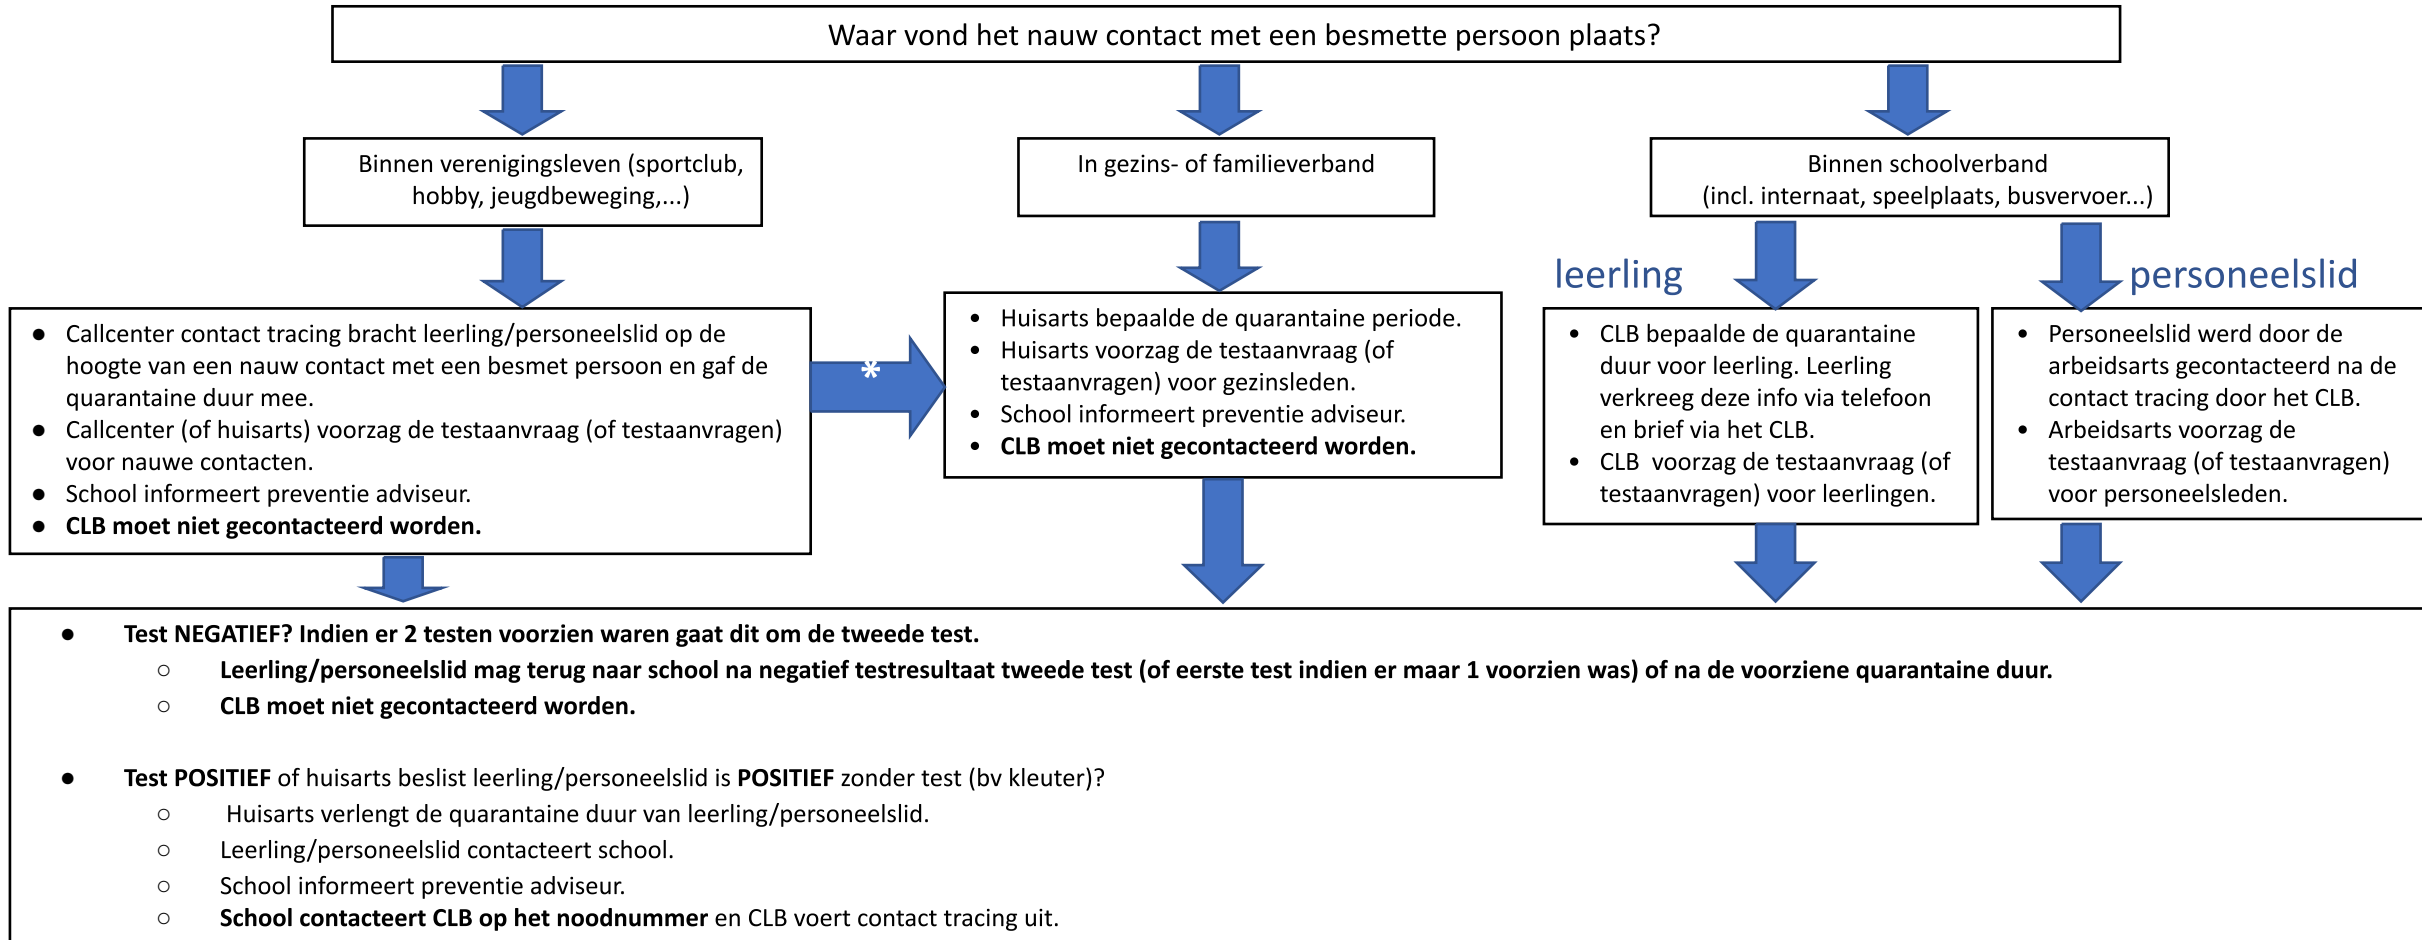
Waar vond het nauw contact met een besmette persoon plaats?

Binnen verenigingsleven (sportclub, hobby, jeugdbeweging,...)

In gezins- of familieverband

Binnen schoolverband (incl. internaat, speelplaats, busvervoer...)

leerling

personeelslid

- Callcenter contact tracing bracht leerling/personeelslid op de hoogte van een nauw contact met een besmet persoon en gaf de quarantaine duur mee.
- Callcenter (of huisarts) voorzag de testaanvraag (of testaanvragen) voor nauwe contacten.
- School informeert preventie adviseur.
- **CLB moet niet gecontacteerd worden.**

*

- Huisarts bepaalde de quarantaine periode.
- Huisarts voorzag de testaanvraag (of testaanvragen) voor gezinsleden.
- School informeert preventie adviseur.
- **CLB moet niet gecontacteerd worden.**

- CLB bepaalde de quarantaine duur voor leerling. Leerling verkreeg deze info via telefoon en brief via het CLB.
- CLB voorzag de testaanvraag (of testaanvragen) voor leerlingen.

- Personeelslid werd door de arbeidsarts gecontacteerd na de contact tracing door het CLB.
- Arbeidsarts voorzag de testaanvraag (of testaanvragen) voor personeelsleden.

- **Test NEGATIEF? Indien er 2 testen voorzien waren gaat dit om de tweede test.**
  - **Leerling/personeelslid mag terug naar school na negatief testresultaat tweede test (of eerste test indien er maar 1 voorzien was) of na de voorziene quarantaine duur.**
  - **CLB moet niet gecontacteerd worden.**

- **Test POSITIEF** of huisarts beslist leerling/personeelslid is **POSITIEF** zonder test (bv kleuter)?
  - Huisarts verlengt de quarantaine duur van leerling/personeelslid.
  - Leerling/personeelslid contacteert school.
  - School informeert preventie adviseur.
  - **School contacteert CLB op het noodnummer** en CLB voert contact tracing uit.